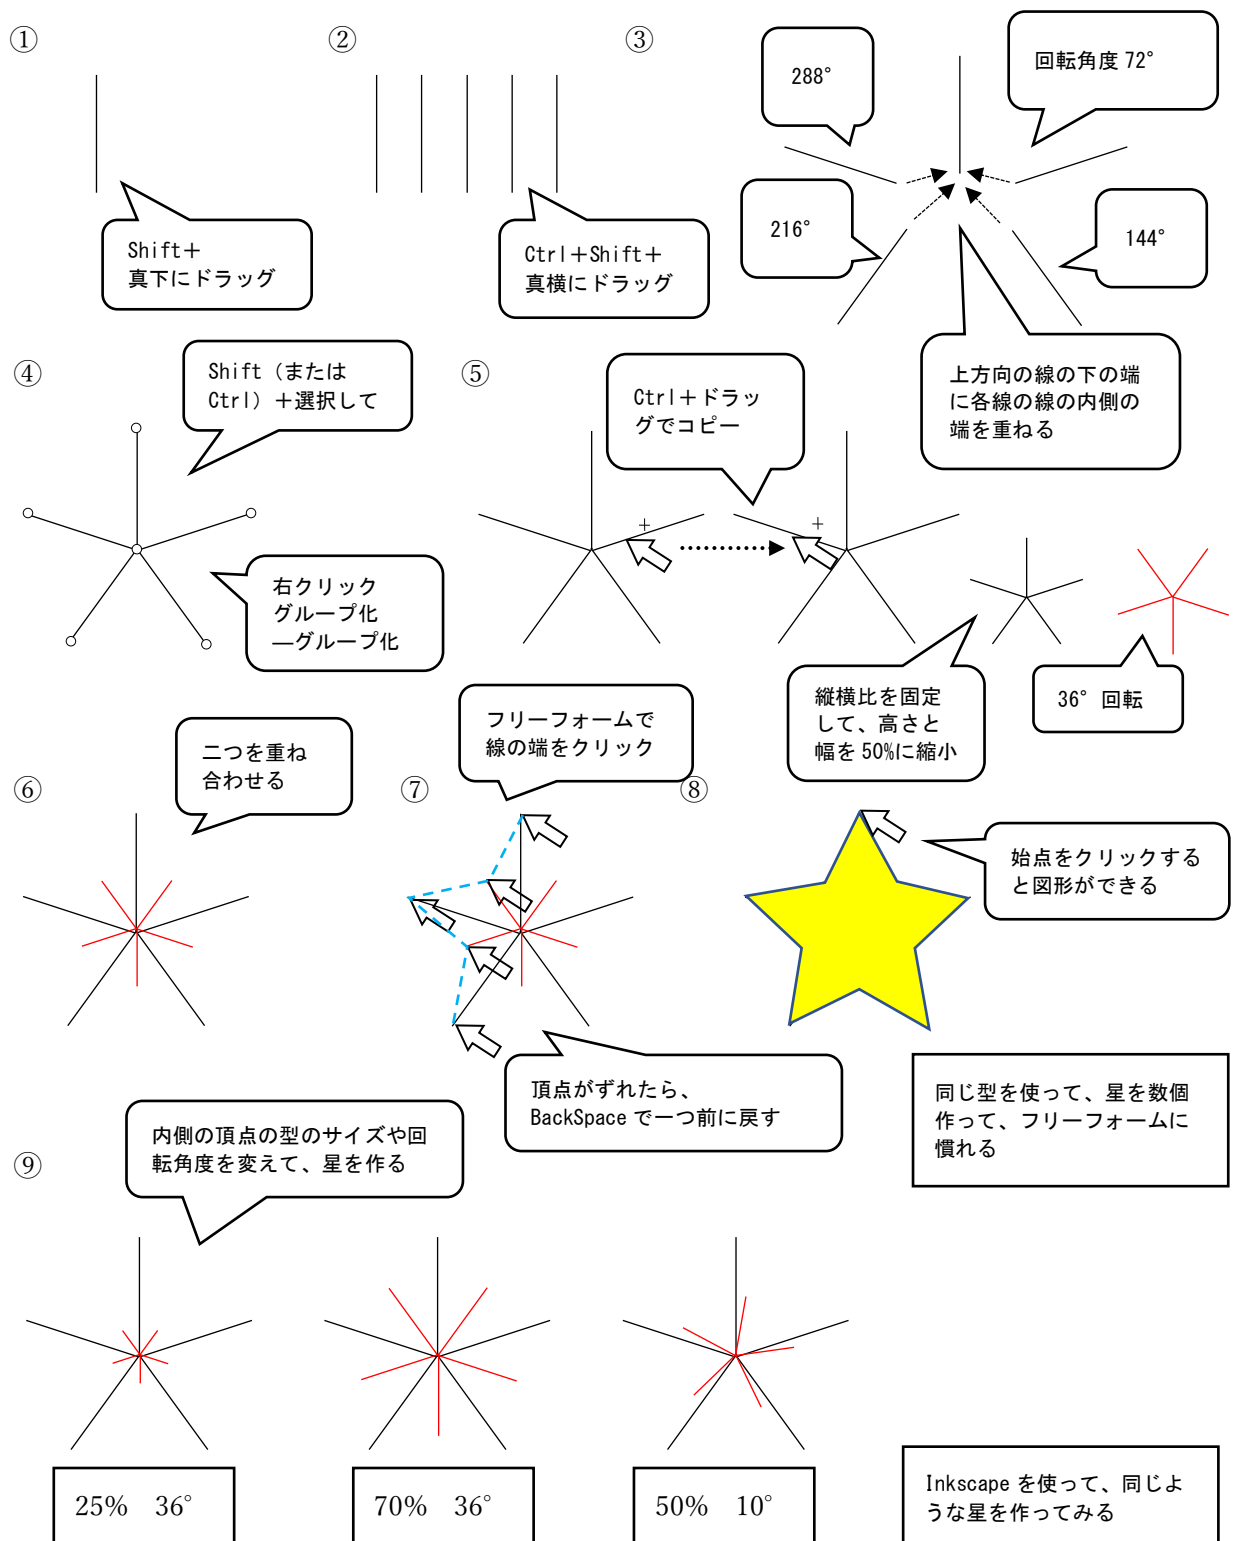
①

②

③

288°

回転角度 72°

Shift＋
真下にドラッグ

Ctrl＋Shift＋
真横にドラッグ

216°

144°

上方向の線の下の端に各線の線の内側の端を重ねる

④

Shift（または Ctrl）＋選択して

⑤

Ctrl＋ドラッグでコピー

右クリック
グループ化
—グループ化

縦横比を固定して、高さと幅を 50%に縮小

36°　回転

二つを重ね合わせる

フリーフォームで線の端をクリック

⑥

⑦

⑧

始点をクリックすると図形ができる

頂点がずれたら、
BackSpace で一つ前に戻す

同じ型を使って、星を数個作って、フリーフォームに慣れる

内側の頂点の型のサイズや回転角度を変えて、星を作る

⑨

25%　36°

70%　36°

50%　10°

Inkscape を使って、同じような星を作ってみる